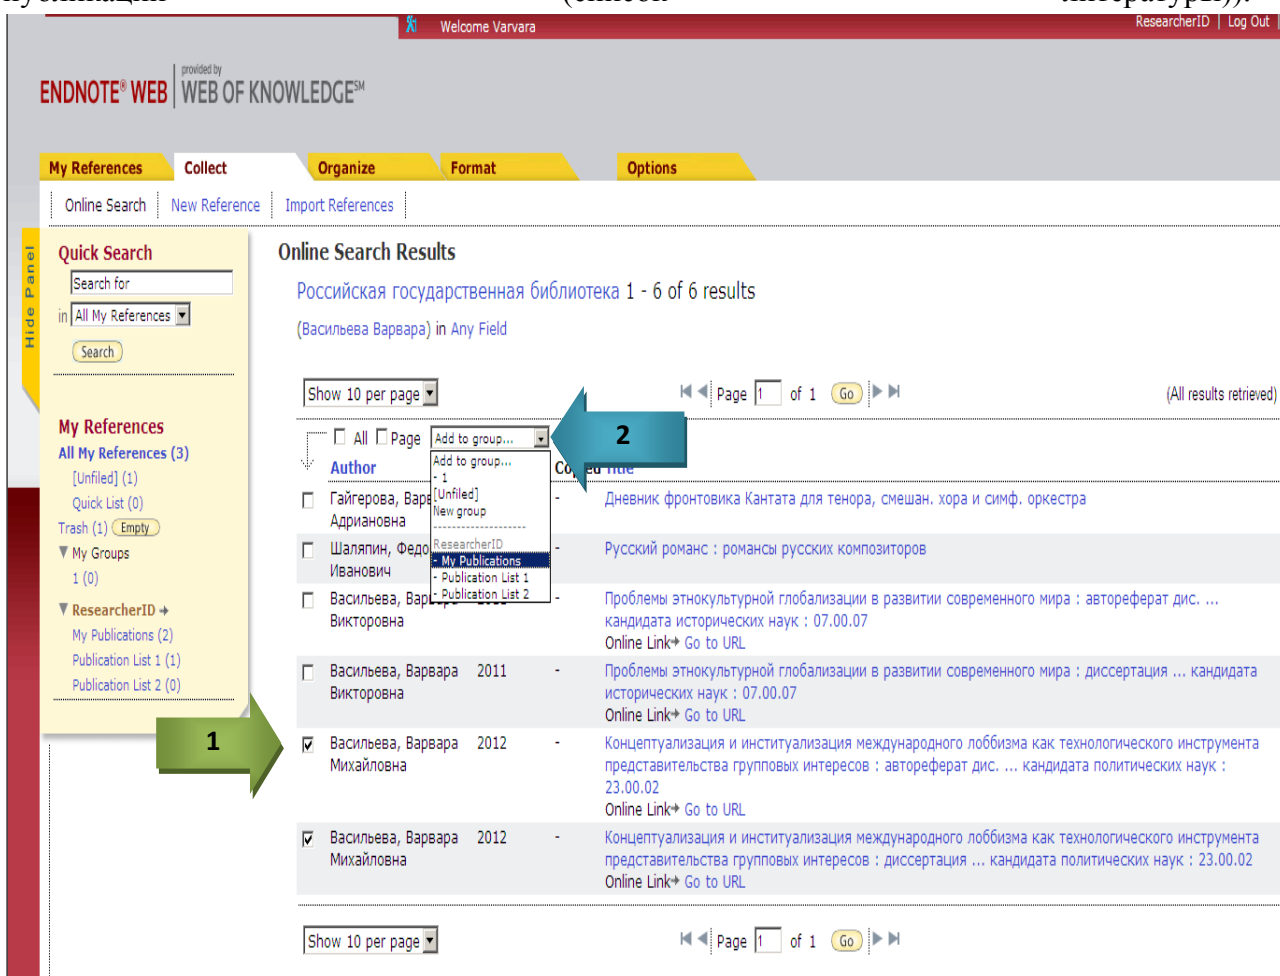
Welcome Varvara

ResearcherID | Log Out

ENDNOTE® WEB | provided by WEB OF KNOWLEDGE℠

My References | Collect | Organize | Format | Options

Online Search | New Reference | Import References

Hide Panel

Quick Search

Search for

in All My References

Search

My References

All My References (3)

[Unfiled] (1)

Quick List (0)

Trash (1) Empty

My Groups

1 (0)

ResearcherID

My Publications (2)

Publication List 1 (1)

Publication List 2 (0)

Online Search Results

Российская государственная библиотека 1 - 6 of 6 results

(Васильева Варвара) in Any Field

Show 10 per page

Page 1 of 1 Go

(All results retrieved)

All Page Add to group...

2

Add to group...
- 1
[Unfiled]
New group
ResearcherID
- My Publications
- Publication List 1
- Publication List 2

Author | Co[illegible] | Title

Гайгерова, Вар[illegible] Адриановна | - | Дневник фронтовика Кантата для тенора, смешан. хора и симф. оркестра

Шаляпин, Федо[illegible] Иванович | - | Русский романс : романсы русских композиторов

Васильева, Вар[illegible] Викторовна | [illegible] | - | Проблемы этнокультурной глобализации в развитии современного мира : автореферат дис. ... кандидата исторических наук : 07.00.07
Online Link Go to URL

Васильева, Варвара Викторовна | 2011 | - | Проблемы этнокультурной глобализации в развитии современного мира : диссертация ... кандидата исторических наук : 07.00.07
Online Link Go to URL

1

Васильева, Варвара Михайловна | 2012 | - | Концептуализация и институализация международного лоббизма как технологического инструмента представительства групповых интересов : автореферат дис. ... кандидата политических наук : 23.00.02
Online Link Go to URL

Васильева, Варвара Михайловна | 2012 | - | Концептуализация и институализация международного лоббизма как технологического инструмента представительства групповых интересов : диссертация ... кандидата политических наук : 23.00.02
Online Link Go to URL

Show 10 per page

Page 1 of 1 Go